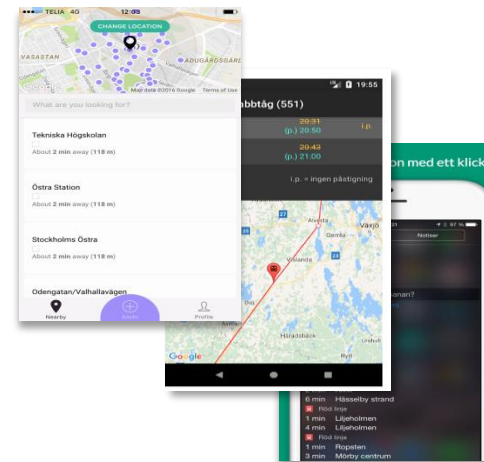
TELIA 4G 12:03

CHANGE LOCATION

VASASTAN

ADOLF GÖRSGÄRDET

Map data ©2016 Google Terms of Use

What are you looking for?

Tekniska Högskolan

About 2 min away (118 m)

Östra Station

About 2 min away (118 m)

Stockholms Östra

About 2 min away (118 m)

Odengatan/Valhallavägen

Nearby

Profile

19:55

abbtåg (551)

20:31

(p.) 20.50

i.p.

20:43

(p.) 21.00

i.p. = ingen påstigning

Alvesta

Växjö

Gemla

Vislanda

Hässleholm

Höör

Hörby

Google

on med ett klick

97 %

Notiser

anan?

6 min Hässelby strand

Röd linje

1 min Liljeholmen

4 min Liljeholmen

Röd linje

1 min Ropsten

3 min Mörby centrum